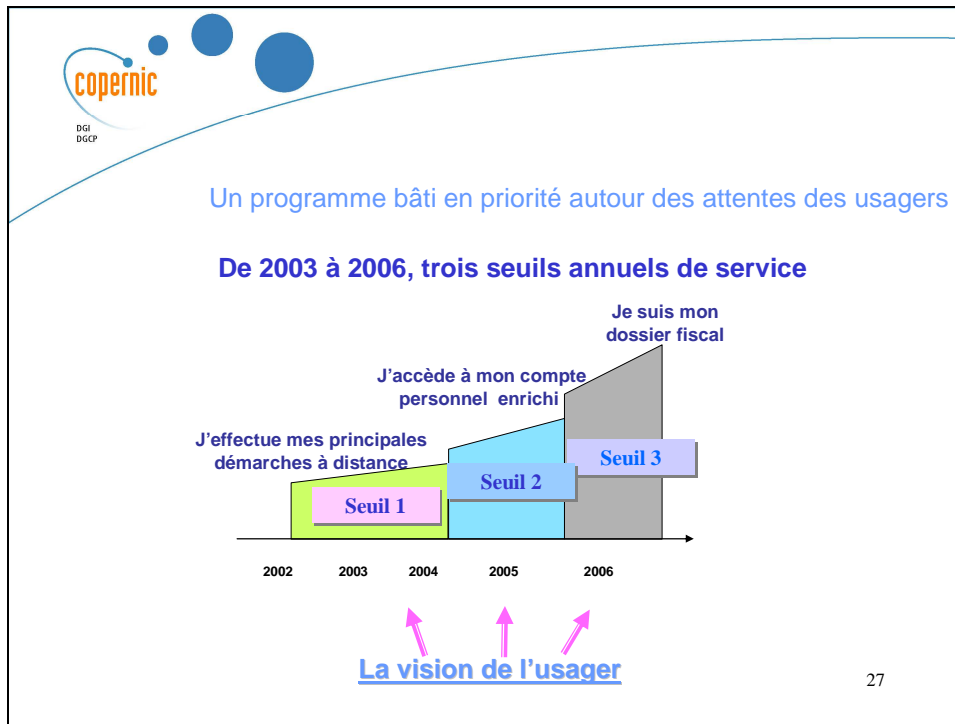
copernic
DGI
DGCP

Un programme bâti en priorité autour des attentes des usagers

De 2003 à 2006, trois seuils annuels de service

Je suis mon dossier fiscal

J'accède à mon compte personnel enrichi

J'effectue mes principales démarches à distance

Seuil 1

Seuil 2

Seuil 3

2002 2003 2004 2005 2006

La vision de l'usager

27